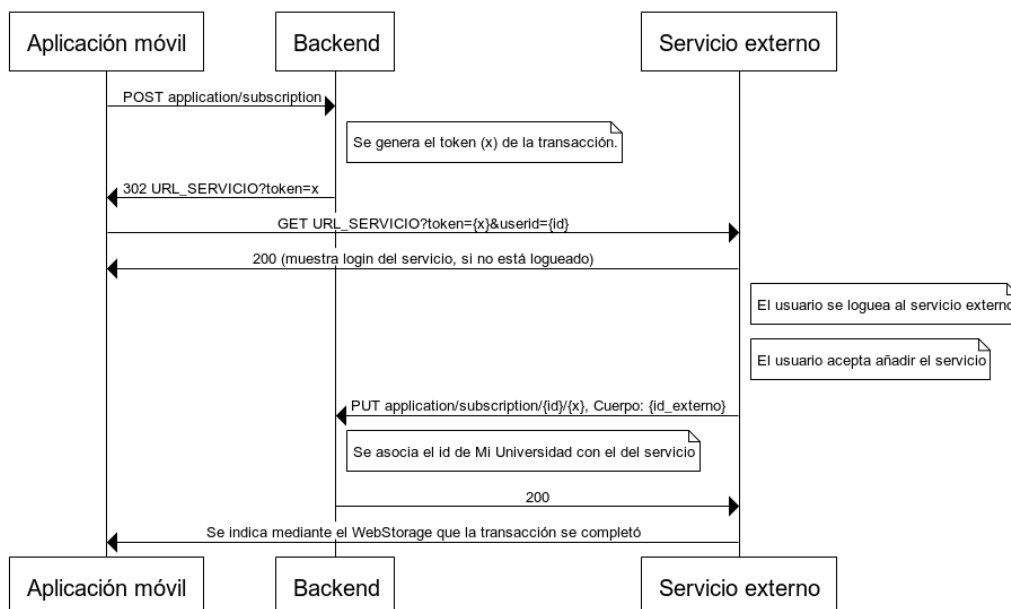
Aplicación móvil

Backend

Servicio externo

POST application/subscription

Se genera el token (x) de la transacción.

302 URL_SERVICIO?token=x

GET URL_SERVICIO?token={x}&userid={id}

200 (muestra login del servicio, si no está logueado)

El usuario se loguea al servicio externo

El usuario acepta añadir el servicio

PUT application/subscription/{id}/{x}, Cuerpo: {id_externo}

Se asocia el id de Mi Universidad con el del servicio

200

Se indica mediante el WebStorage que la transacción se completó

Aplicación móvil

Backend

Servicio externo